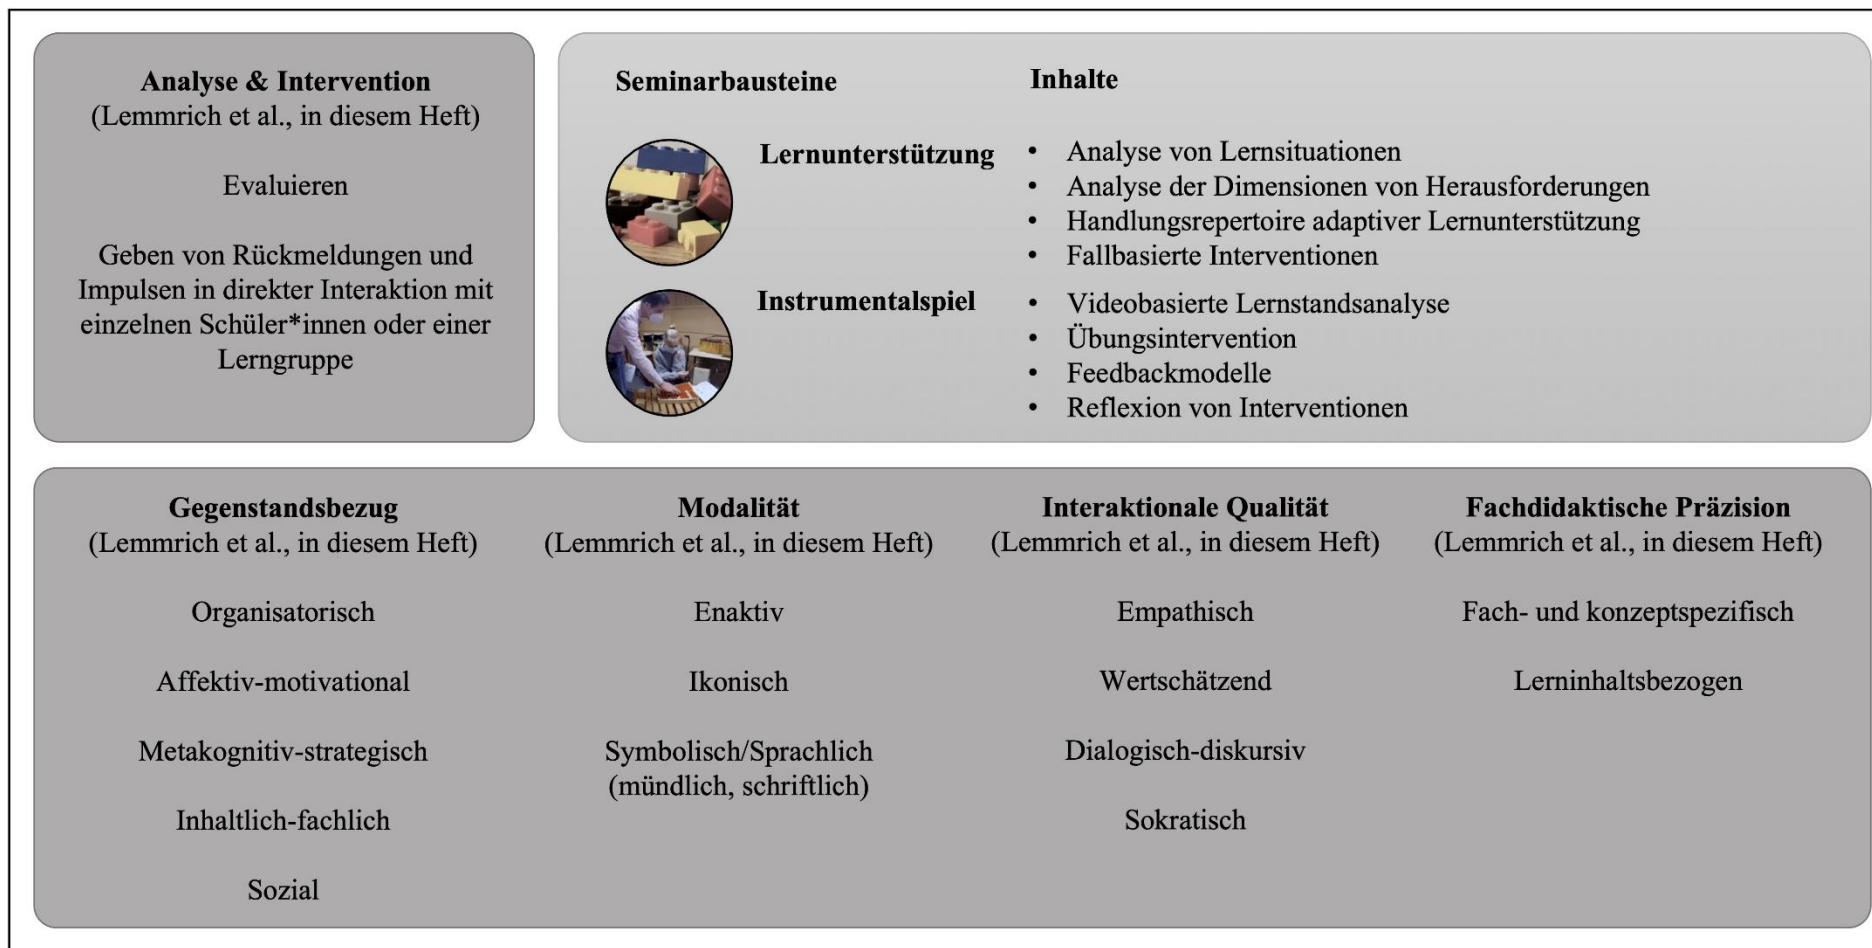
**Analyse & Intervention**
(Lemmrich et al., in diesem Heft)

Evaluieren

Geben von Rückmeldungen und Impulsen in direkter Interaktion mit einzelnen Schüler*innen oder einer Lerngruppe

**Seminarbausteine**

**Inhalte**

**Lernunterstützung**

- Analyse von Lernsituationen
- Analyse der Dimensionen von Herausforderungen
- Handlungsrepertoire adaptiver Lernunterstützung
- Fallbasierte Interventionen

**Instrumentalspiel**

- Videobasierte Lernstandsanalyse
- Übungsintervention
- Feedbackmodelle
- Reflexion von Interventionen

**Gegenstandsbezug**
(Lemmrich et al., in diesem Heft)

Organisatorisch

Affektiv-motivational

Metakognitiv-strategisch

Inhaltlich-fachlich

Sozial

**Modalität**
(Lemmrich et al., in diesem Heft)

Enaktiv

Ikonisch

Symbolisch/Sprachlich (mündlich, schriftlich)

**Interaktionale Qualität**
(Lemmrich et al., in diesem Heft)

Empathisch

Wertschätzend

Dialogisch-diskursiv

Sokratisch

**Fachdidaktische Präzision**
(Lemmrich et al., in diesem Heft)

Fach- und konzeptspezifisch

Lerninhaltsbezogen